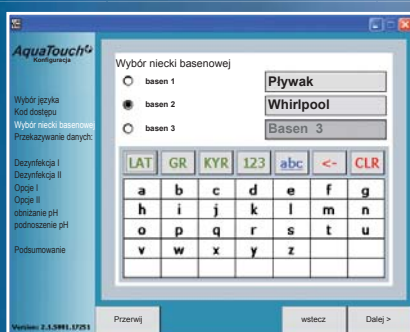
AquaTouch
Konfiguracja

Wybór języka
Kod dostępu
Wybór niecki basenowej
Przekazywanie danych:

Dezynfekcja I
Dezynfekcja II
Opcje I
Opcje II
obniżanie pH
podnoszenie pH

Podsumowanie

Version: 2.1.5001.17251

Wybór niecki basenowej

basen 1 Pływak
basen 2 Whirlpool
basen 3 Basen 3

| LAT | GR | KYR | 123 | abc | <- | CLR |
|---|---|---|---|---|---|---|
| a | b | c | d | e | f | g |
| h | i | j | k | l | m | n |
| o | p | q | r | s | t | u |
| v | w | x | y | z | | |
| | | | | | | |

Przerwij
wstecz
Dalej >